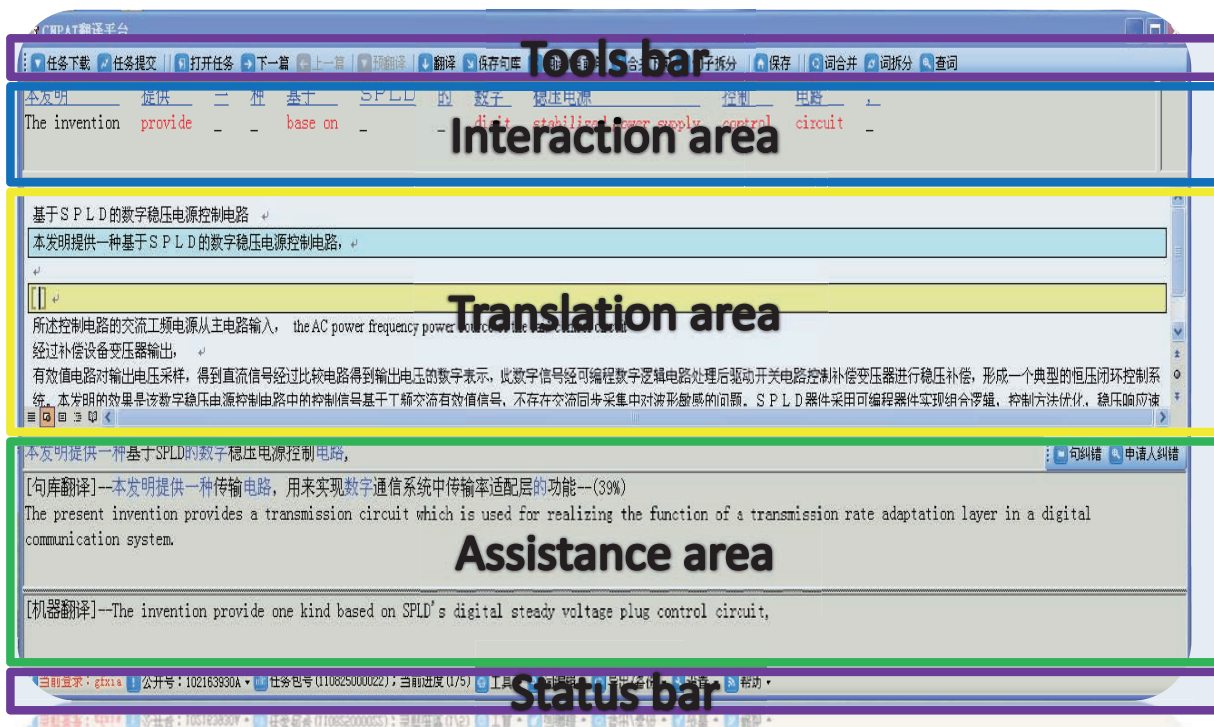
CNPAT翻译平台

Tools bar

任务下载 任务提交 打开任务 下一篇 上一篇 预翻译 翻译 保存句库 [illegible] 句子拆分 保存 词合并 词拆分 查词

本发明 提供 一 种 基于 SPLD 的 数字 稳压电源 控制 电路 ，
The invention provide _ _ base on _ _ digit stabilized power supply control circuit _

Interaction area

基于SPLD的数字稳压电源控制电路
本发明提供一种基于SPLD的数字稳压电源控制电路，

[|]

Translation area

所述控制电路的交流工频电源从主电路输入， the AC power frequency power source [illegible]
经过补偿设备变压器输出，
有效值电路对输出电压采样，得到直流信号经过比较电路得到输出电压的数字表示，此数字信号经可编程数字逻辑电路处理后驱动开关电路控制补偿变压器进行稳压补偿，形成一个典型的恒压闭环控制系统。本发明的效果是该数字稳压电源电路中的控制信号基于工频交流有效值信号，不存在交流同步采集中对波形敏感的问题。SPLD器件采用可编程器件实现组合逻辑，控制方法优化，稳压响应速

本发明提供一种基于SPLD的数字稳压电源控制电路，
句纠错 申请人纠错

[句库翻译]--本发明提供一种传输电路，用来实现数字通信系统中传输率适配层的功能--(39%)
The present invention provides a transmission circuit which is used for realizing the function of a transmission rate adaptation layer in a digital communication system.

Assistance area

[机器翻译]--The invention provide one kind based on SPLD's digital steady voltage plug control circuit,

当前登录：gfxia 公开号：102163930A 任务包号(110825000022)；当前进度(1/5) 工具 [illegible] 帮助

Status bar